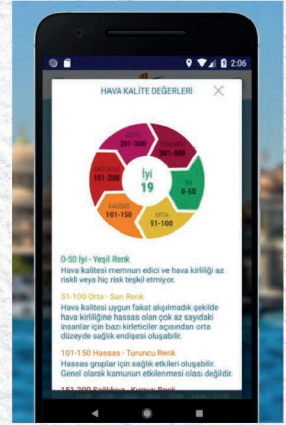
2:06

HAVA KALİTE DEĞERLERİ

KÖTÜ 201-300
TEHLİKELİ 301-500
İYİ 0-50
ORTA 51-100
HASSAS 101-150
SAĞLIKSIZ 151-200

İyi
19

0-50 İyi - Yeşil Renk
Hava kalitesi memnun edici ve hava kirliliği az riskli veya hiç risk teşkil etmiyor.

51-100 Orta - Sarı Renk
Hava kalitesi uygun fakat alışılmadık şekilde hava kirliliğine hassas olan çok az sayıdaki insanlar için bazı kirleticiler açısından orta düzeyde sağlık endişesi oluşabilir.

101-150 Hassas - Turuncu Renk
Hassas gruplar için sağlık etkileri oluşabilir. Genel olarak kamunun etkilenmesi olası değildir.

151-200 Sağlıksız - Kırmızı Renk